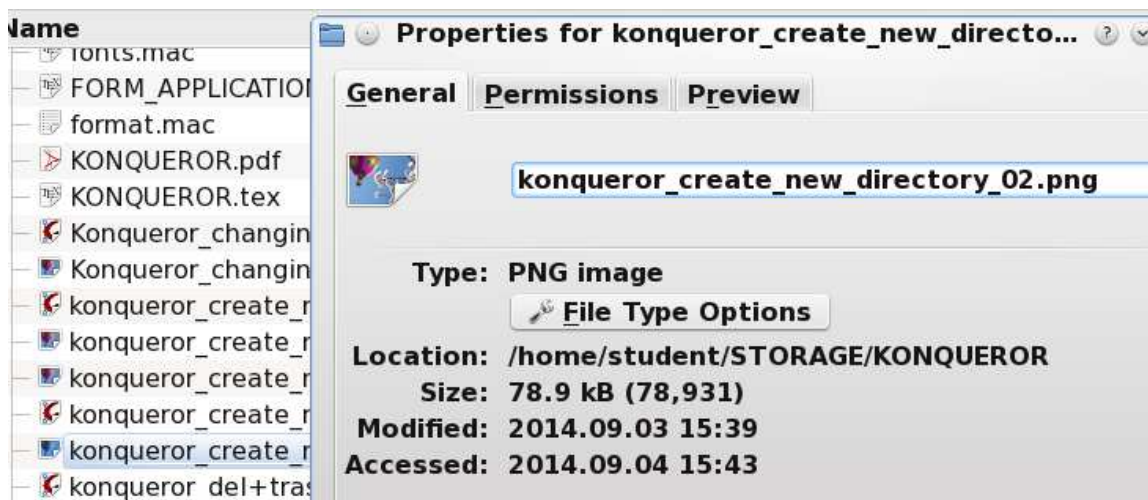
Name
fonts.mac
FORM_APPLICATIOI
format.mac
KONQUEROR.pdf
KONQUEROR.tex
Konqueror_changin
Konqueror_changin
konqueror_create_r
konqueror_create_r
konqueror_create_r
konqueror_create_r
konqueror_create_r
konqueror_del+tras

Properties for konqueror_create_new_directo...

General Permissions Preview

konqueror_create_new_directory_02.png

Type: PNG image
File Type Options
Location: /home/student/STORAGE/KONQUEROR
Size: 78.9 kB (78,931)
Modified: 2014.09.03 15:39
Accessed: 2014.09.04 15:43